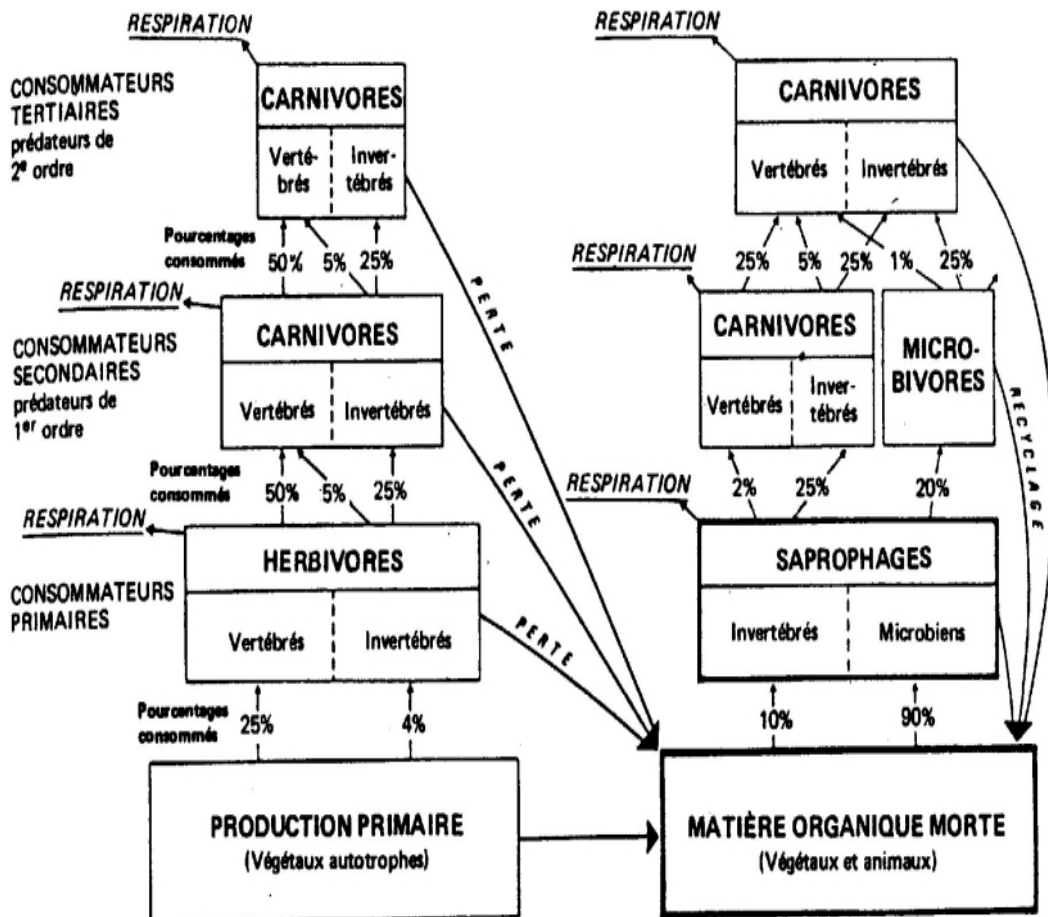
RESPIRATION

CONSOMMATEURS TERTIAIRES prédateurs de 2e ordre

CARNIVORES

Vertébrés | Invertébrés

Pourcentages consommés 50% 5% 25%

RESPIRATION

CONSOMMATEURS SECONDAIRES prédateurs de 1er ordre

CARNIVORES

Vertébrés | Invertébrés

Pourcentages consommés 50% 5% 25%

RESPIRATION

CONSOMMATEURS PRIMAIRES

HERBIVORES

Vertébrés | Invertébrés

Pourcentages consommés 25% 4%

PRODUCTION PRIMAIRE
(Végétaux autotrophes)

PERTE

PERTE

PERTE

RESPIRATION

CARNIVORES

Vertébrés | Invertébrés

RESPIRATION

25% 5% 25% 1% 25%

CARNIVORES

Vertébrés | Invertébrés

MICRO-BIVORES

RECYCLAGE

RESPIRATION

2% 25% 20%

SAPROPHAGES

Invertébrés | Microbiens

10% 90%

MATIÈRE ORGANIQUE MORTE
(Végétaux et animaux)